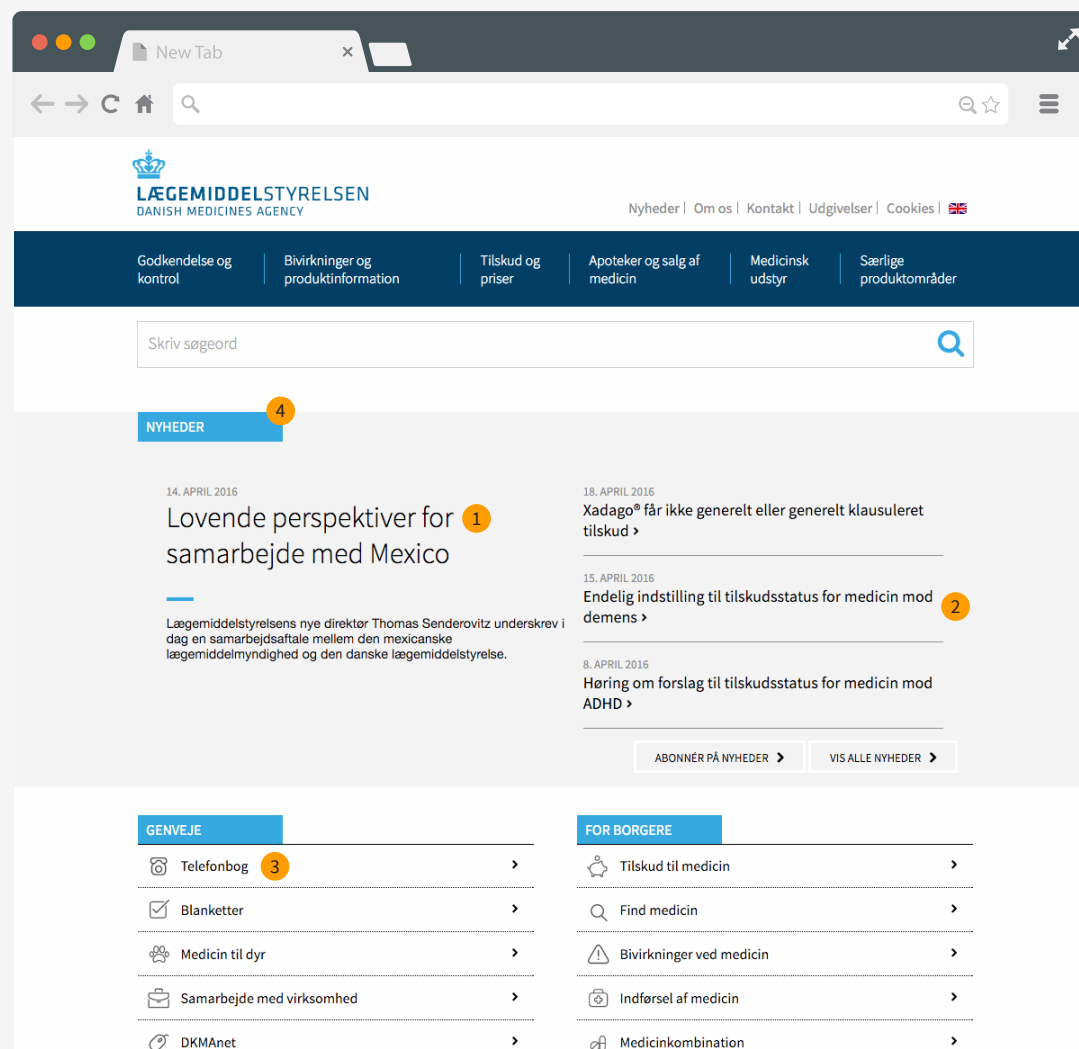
New Tab

LÆGEMIDDELSTYRELSEN
DANISH MEDICINES AGENCY

Nyheder | Om os | Kontakt | Udgivelser | Cookies

Godkendelse og kontrol | Bivirkninger og produktinformation | Tilskud og priser | Apoteker og salg af medicin | Medicinsk udstyr | Særlige produktområder

Skriv søgeord

NYHEDER 4

14. APRIL 2016
Lovende perspektiver for samarbejde med Mexico 1

Lægemiddelstyrelsens nye direktør Thomas Senderovitz underskrev i dag en samarbejdsaftale mellem den mexicanske lægemiddelmyndighed og den danske lægemiddelstyrelse.

18. APRIL 2016
Xadago® får ikke generelt eller generelt klausuleret tilskud ›

15. APRIL 2016
Endelig indstilling til tilskudsstatus for medicin mod demens › 2

8. APRIL 2016
Høring om forslag til tilskudsstatus for medicin mod ADHD ›

ABONNÉR PÅ NYHEDER ›
VIS ALLE NYHEDER ›

GENVEJE
Telefonbog 3 ›
Blanketter ›
Medicin til dyr ›
Samarbejde med virksomhed ›
DKMAnet ›

FOR BORGERE
Tilskud til medicin ›
Find medicin ›
Bivirkninger ved medicin ›
Indførsel af medicin ›
Medicinkombination ›